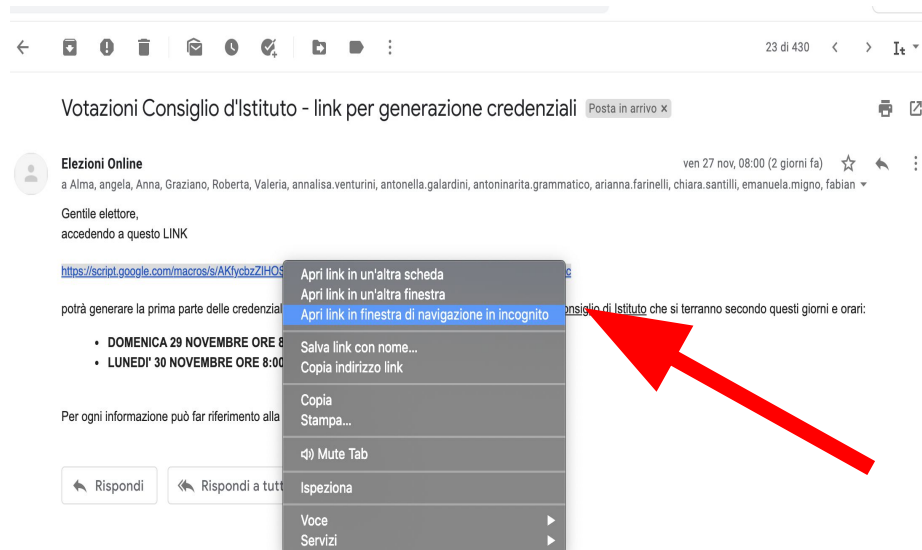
23 di 430

Votazioni Consiglio d'Istituto - link per generazione credenziali Posta in arrivo ×

Elezioni Online

ven 27 nov, 08:00 (2 giorni fa)

a Alma, angela, Anna, Graziano, Roberta, Valeria, annalisa.venturini, antonella.galardini, antoninarita.grammatico, arianna.farinelli, chiara.santilli, emanuela.migno, fabian

Gentile elettore,
accedendo a questo LINK

https://script.google.com/macros/s/AKfycbzZIHOS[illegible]c

potrà generare la prima parte delle credenziali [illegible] Consiglio di Istituto che si terranno secondo questi giorni e orari:

• DOMENICA 29 NOVEMBRE ORE 8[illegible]
• LUNEDI' 30 NOVEMBRE ORE 8:00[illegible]

Per ogni informazione può far riferimento alla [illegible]

Rispondi

Rispondi a tutt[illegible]

Apri link in un'altra scheda
Apri link in un'altra finestra
Apri link in finestra di navigazione in incognito
Salva link con nome...
Copia indirizzo link
Copia
Stampa...
Mute Tab
Ispeziona
Voce
Servizi